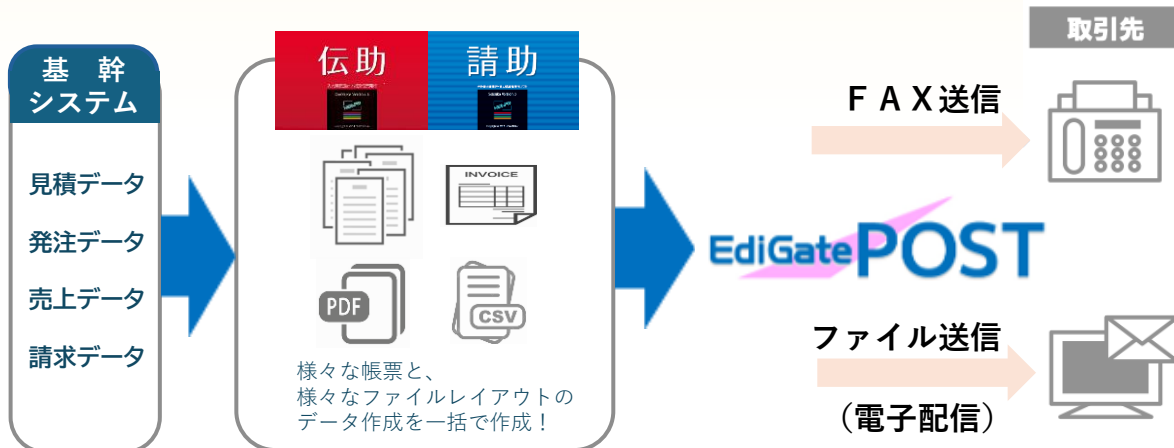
取引先

基 幹
システム

見積データ

発注データ

売上データ

請求データ

伝助

請助

INVOICE

PDF

CSV

様々な帳票と、
様々なファイルレイアウトの
データ作成を一括で作成！

ＦＡＸ送信

EdiGate POST

ファイル送信

（電子配信）